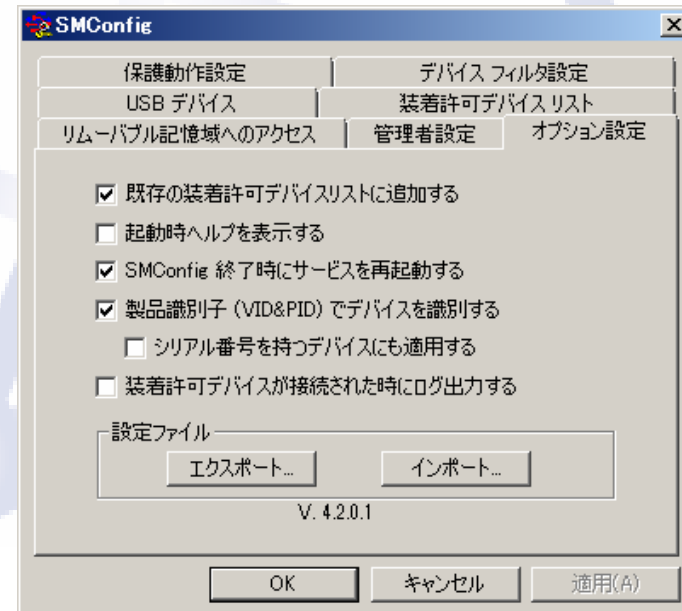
SMConfig

保護動作設定
デバイス フィルタ設定
USB デバイス
装着許可デバイス リスト
リムーバブル記憶域へのアクセス
管理者設定
オプション設定

☑ 既存の装着許可デバイスリストに追加する
☐ 起動時ヘルプを表示する
☑ SMConfig 終了時にサービスを再起動する
☑ 製品識別子 (VID&PID) でデバイスを識別する
☐ シリアル番号を持つデバイスにも適用する
☐ 装着許可デバイスが接続された時にログ出力する

設定ファイル
エクスポート...
インポート...

V. 4.2.0.1

OK
キャンセル
適用(A)